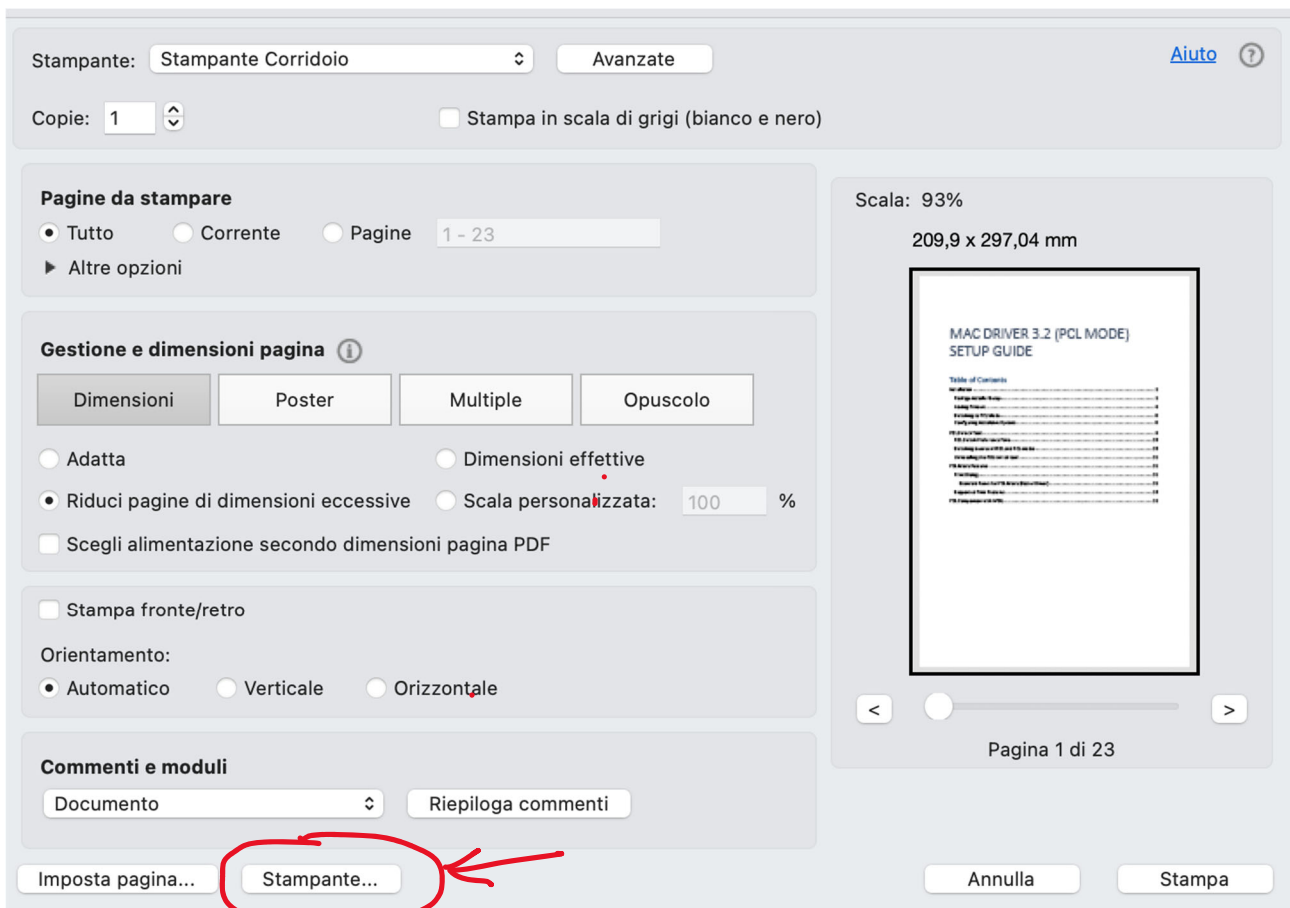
Stampante: Stampante Corridoio

Avanzate

Aiuto

Copie: 1

Stampa in scala di grigi (bianco e nero)

Pagine da stampare

Tutto Corrente Pagine 1 - 23

Altre opzioni

Gestione e dimensioni pagina

Dimensioni Poster Multiple Opuscolo

Adatta

Dimensioni effettive

Riduci pagine di dimensioni eccessive

Scala personalizzata: 100 %

Scegli alimentazione secondo dimensioni pagina PDF

Stampa fronte/retro

Orientamento:

Automatico Verticale Orizzontale

Commenti e moduli

Documento

Riepiloga commenti

Scala: 93%

209,9 x 297,04 mm

MAC DRIVER 3.2 (PCL MODE) SETUP GUIDE

Table of Contents

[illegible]

<

>

Pagina 1 di 23

Imposta pagina...

Stampante...

Annulla

Stampa